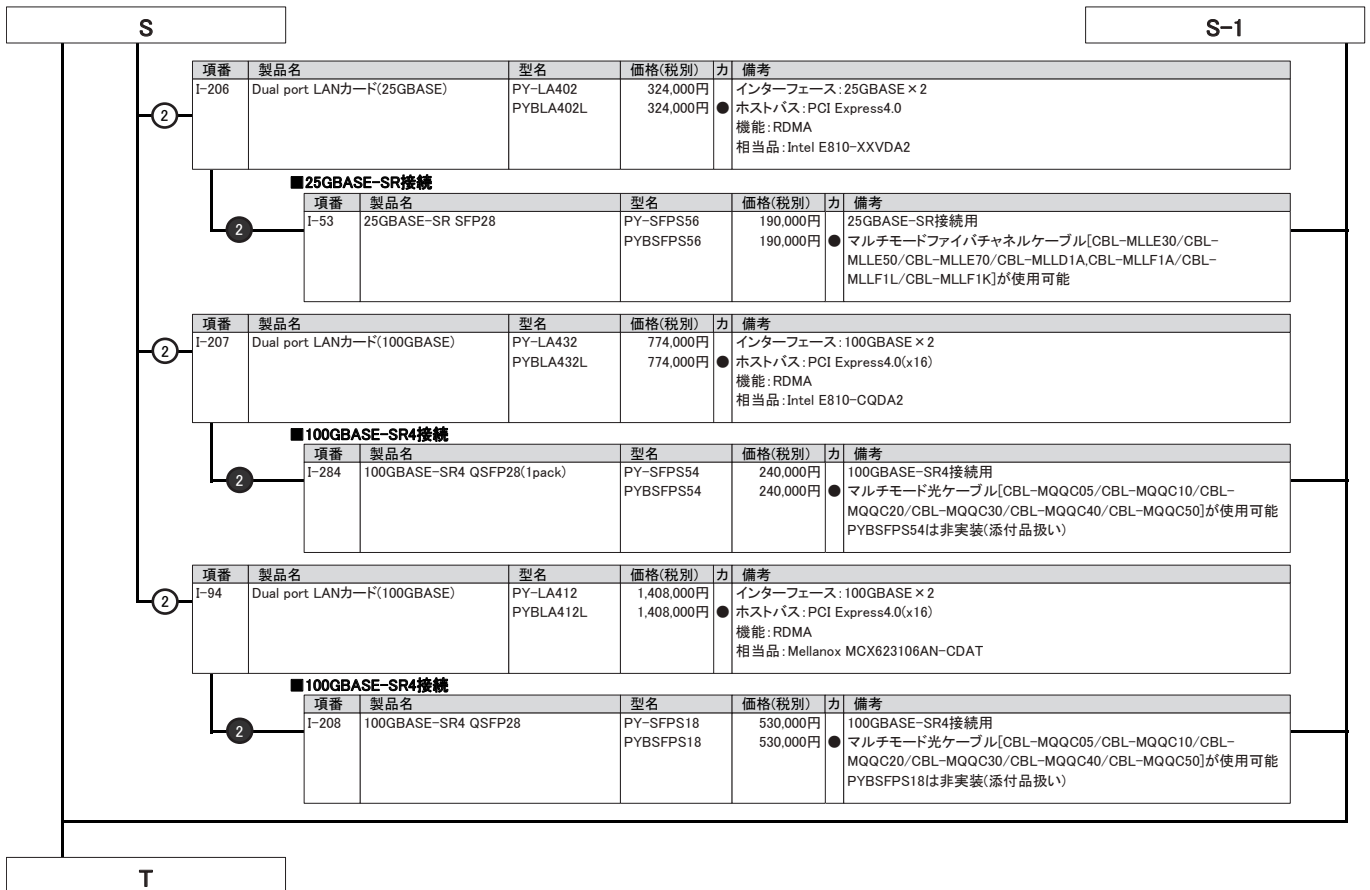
S

S-1

②

| 項番 | 製品名 | 型名 | 価格(税別) | カ | 備考 |
|---|---|---|---|---|---|
| I-206 | Dual port LANカード(25GBASE) | PY-LA402<br>PYBLA402L | 324,000円<br>324,000円 | ● | インターフェース：25GBASE×2<br>ホストバス：PCI Express4.0<br>機能：RDMA<br>相当品：Intel E810-XXVDA2 |

■25GBASE-SR接続

2

| 項番 | 製品名 | 型名 | 価格(税別) | カ | 備考 |
|---|---|---|---|---|---|
| I-53 | 25GBASE-SR SFP28 | PY-SFPS56<br>PYBSFPS56 | 190,000円<br>190,000円 | ● | 25GBASE-SR接続用<br>マルチモードファイバチャネルケーブル[CBL-MLLE30/CBL-MLLE50/CBL-MLLE70/CBL-MLLD1A,CBL-MLLF1A/CBL-MLLF1L/CBL-MLLF1K]が使用可能 |

②

| 項番 | 製品名 | 型名 | 価格(税別) | カ | 備考 |
|---|---|---|---|---|---|
| I-207 | Dual port LANカード(100GBASE) | PY-LA432<br>PYBLA432L | 774,000円<br>774,000円 | ● | インターフェース：100GBASE×2<br>ホストバス：PCI Express4.0(x16)<br>機能：RDMA<br>相当品：Intel E810-CQDA2 |

■100GBASE-SR4接続

2

| 項番 | 製品名 | 型名 | 価格(税別) | カ | 備考 |
|---|---|---|---|---|---|
| I-284 | 100GBASE-SR4 QSFP28(1pack) | PY-SFPS54<br>PYBSFPS54 | 240,000円<br>240,000円 | ● | 100GBASE-SR4接続用<br>マルチモード光ケーブル[CBL-MQQC05/CBL-MQQC10/CBL-MQQC20/CBL-MQQC30/CBL-MQQC40/CBL-MQQC50]が使用可能<br>PYBSFPS54は非実装(添付品扱い) |

②

| 項番 | 製品名 | 型名 | 価格(税別) | カ | 備考 |
|---|---|---|---|---|---|
| I-94 | Dual port LANカード(100GBASE) | PY-LA412<br>PYBLA412L | 1,408,000円<br>1,408,000円 | ● | インターフェース：100GBASE×2<br>ホストバス：PCI Express4.0(x16)<br>機能：RDMA<br>相当品：Mellanox MCX623106AN-CDAT |

■100GBASE-SR4接続

2

| 項番 | 製品名 | 型名 | 価格(税別) | カ | 備考 |
|---|---|---|---|---|---|
| I-208 | 100GBASE-SR4 QSFP28 | PY-SFPS18<br>PYBSFPS18 | 530,000円<br>530,000円 | ● | 100GBASE-SR4接続用<br>マルチモード光ケーブル[CBL-MQQC05/CBL-MQQC10/CBL-MQQC20/CBL-MQQC30/CBL-MQQC40/CBL-MQQC50]が使用可能<br>PYBSFPS18は非実装(添付品扱い) |

T